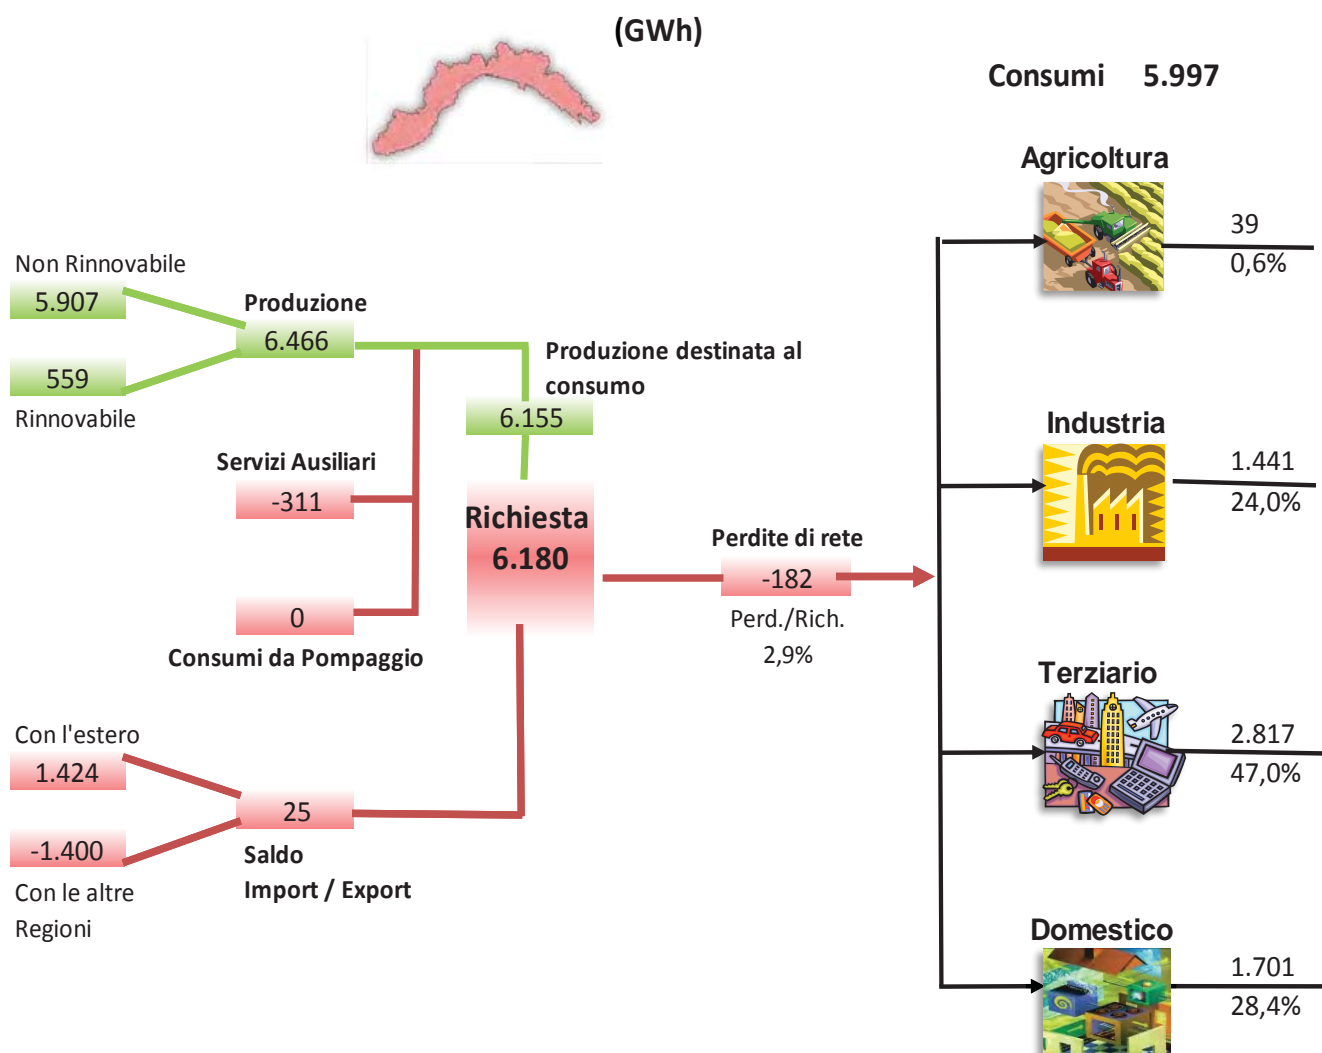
(GWh)

Consumi 5.997

Agricoltura
39
0,6%

Non Rinnovabile
5.907

Produzione
6.466

559
Rinnovabile

Produzione destinata al consumo
6.155

Industria
1.441
24,0%

Servizi Ausiliari
-311

Richiesta
6.180

Perdite di rete
-182
Perd./Rich.
2,9%

0
Consumi da Pompaggio

Terziario
2.817
47,0%

Con l'estero
1.424

25

-1.400
Con le altre Regioni

Saldo
Import / Export

Domestico
1.701
28,4%